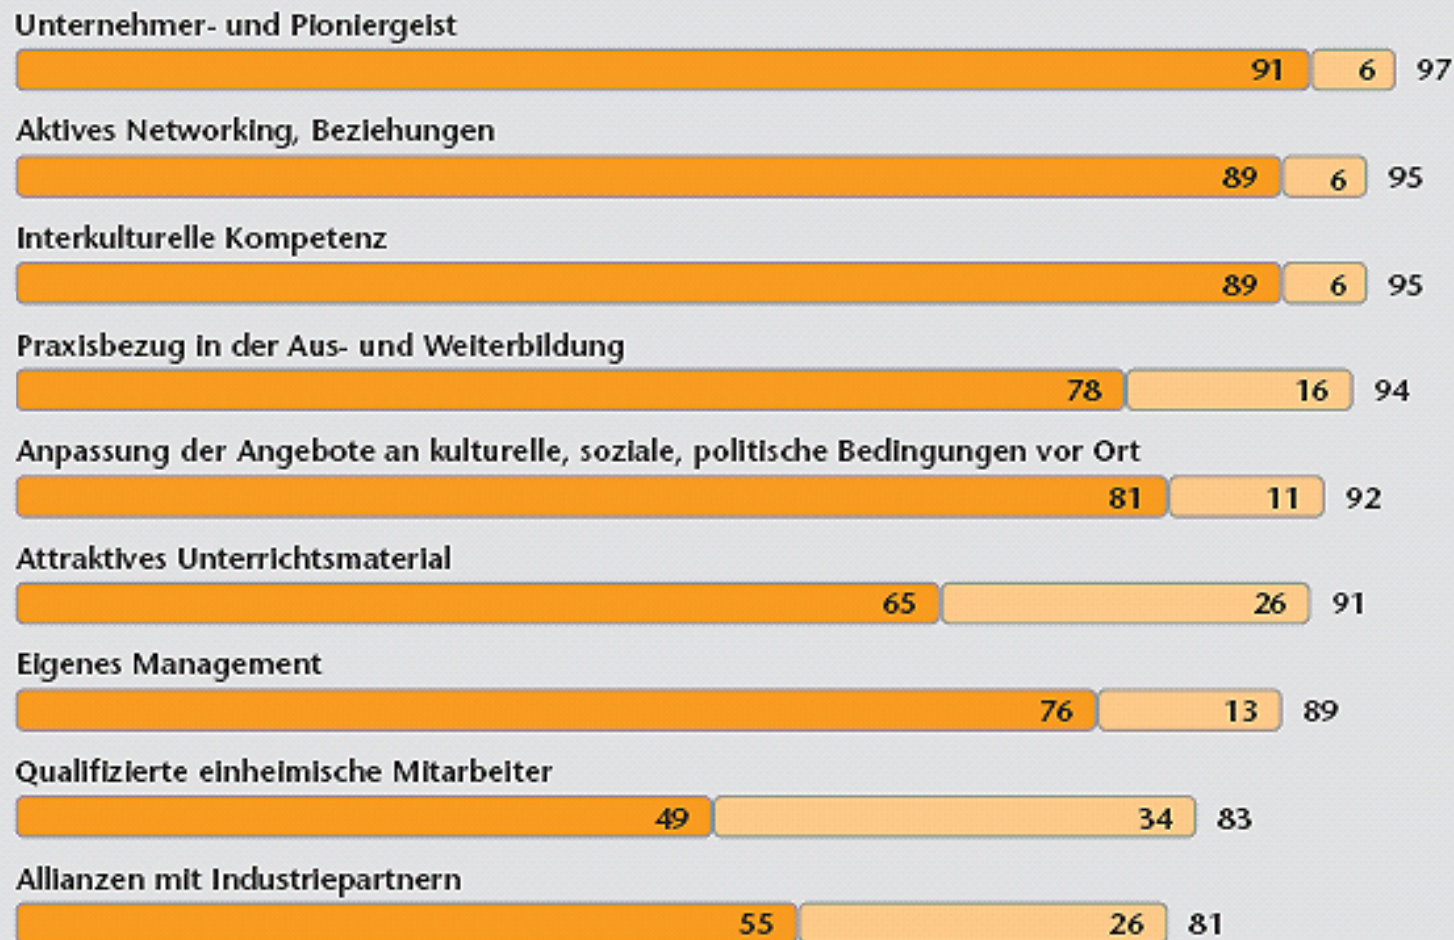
Unternehmer- und Pioniergeist

91 6 97

Aktives Networking, Beziehungen

89 6 95

Interkulturelle Kompetenz

89 6 95

Praxisbezug in der Aus- und Weiterbildung

78 16 94

Anpassung der Angebote an kulturelle, soziale, politische Bedingungen vor Ort

81 11 92

Attraktives Unterrichtsmaterial

65 26 91

Eigenes Management

76 13 89

Qualifizierte einheimische Mitarbeiter

49 34 83

Allianzen mit Industriepartnern

55 26 81